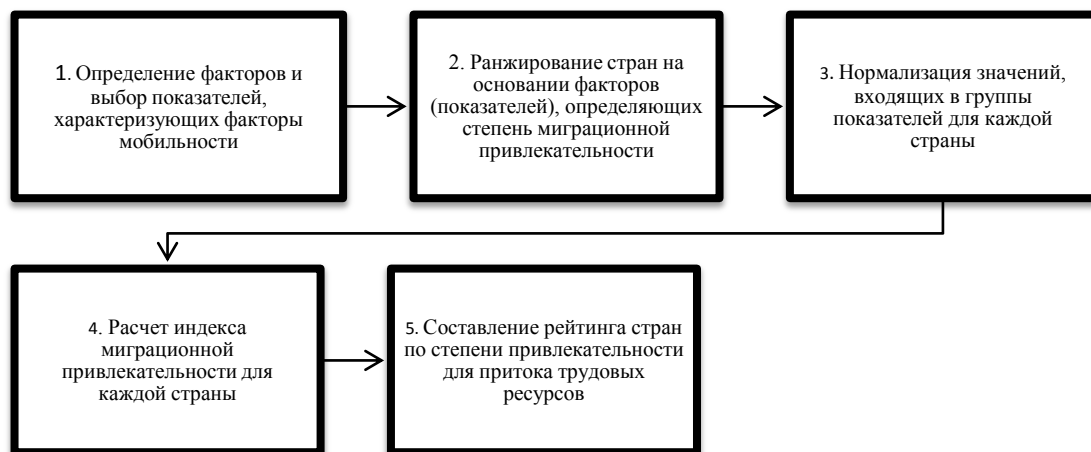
1. Определение факторов и выбор показателей, характеризующих факторы мобильности

2. Ранжирование стран на основании факторов (показателей), определяющих степень миграционной привлекательности

3. Нормализация значений, входящих в группы показателей для каждой страны

4. Расчет индекса миграционной привлекательности для каждой страны

5. Составление рейтинга стран по степени привлекательности для притока трудовых ресурсов